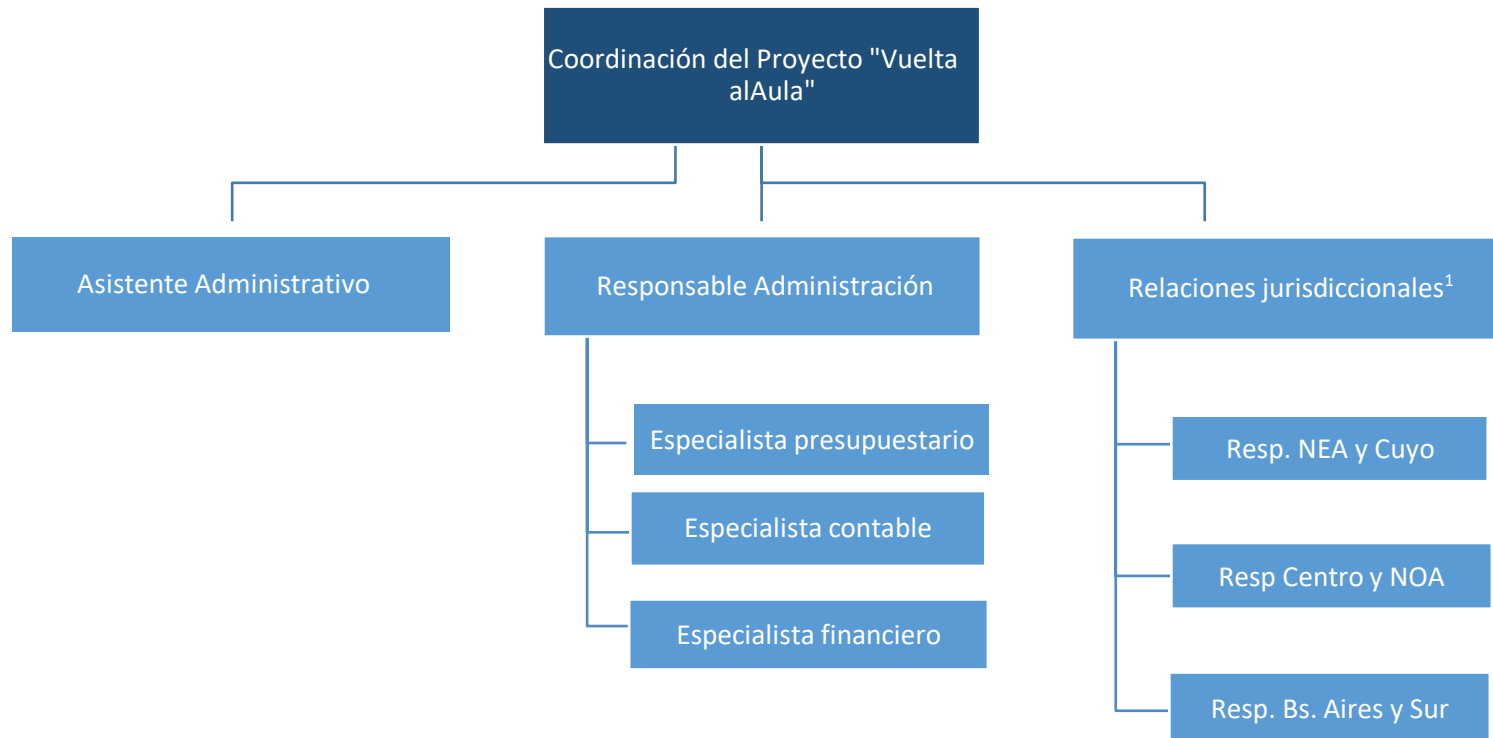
Coordinación del Proyecto "Vuelta alAula"

Asistente Administrativo

Responsable Administración

Relaciones jurisdiccionales$^1$

Especialista presupuestario

Especialista contable

Especialista financiero

Resp. NEA y Cuyo

Resp Centro y NOA

Resp. Bs. Aires y Sur